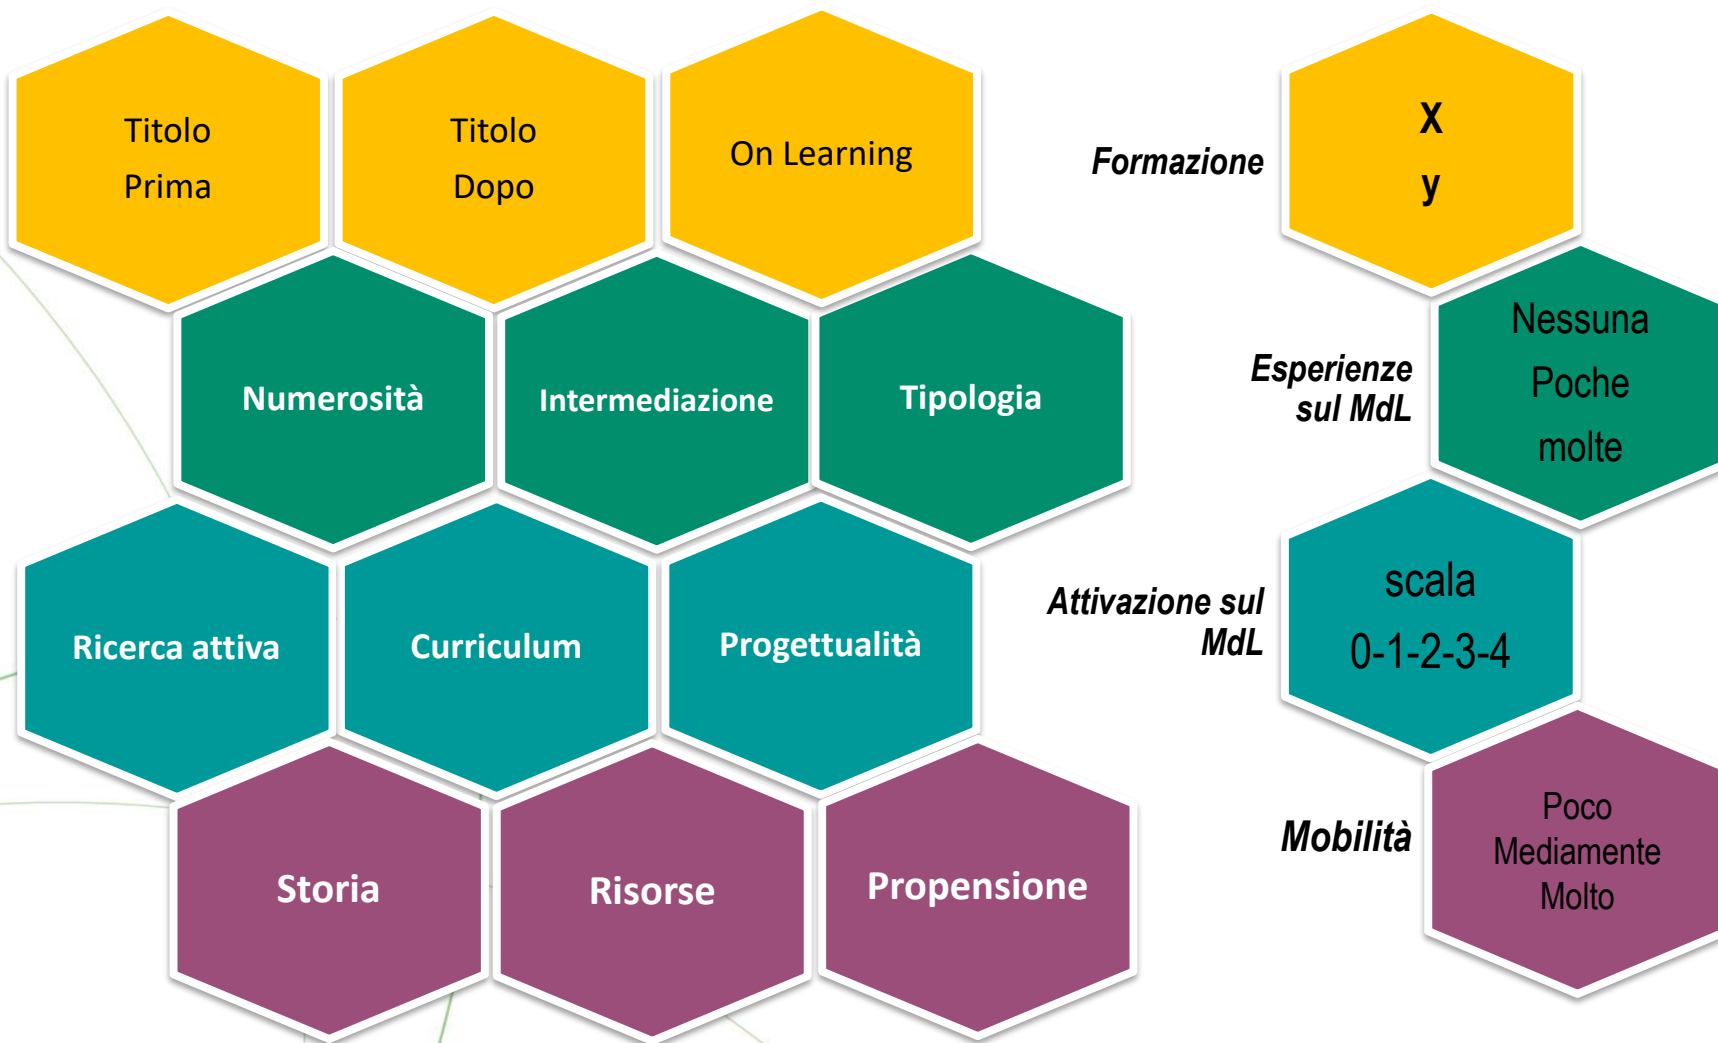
Titolo
Prima

Titolo
Dopo

On Learning

Numerosità

Intermediazione

Tipologia

Ricerca attiva

Curriculum

Progettualità

Storia

Risorse

Propensione

Formazione

x
y

Esperienze sul MdL

Nessuna
Poche
molte

Attivazione sul MdL

scala
0-1-2-3-4

Mobilità

Poco
Mediamente
Molto